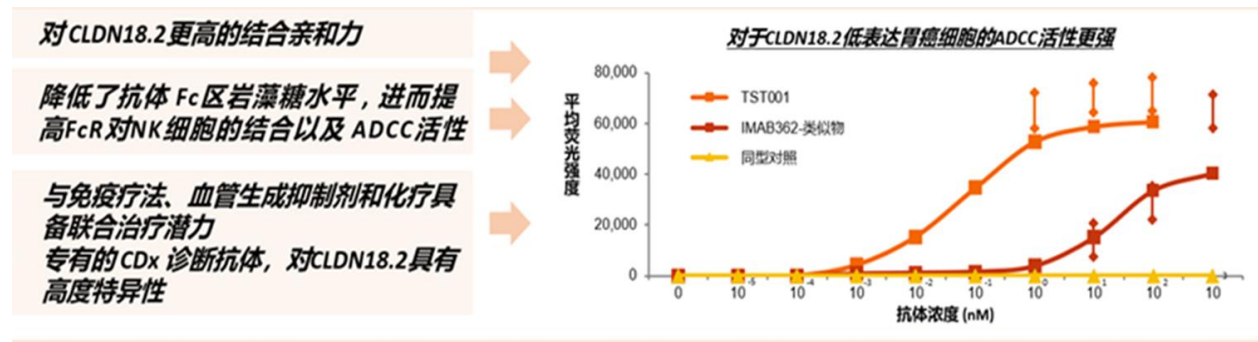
对CLDN18.2更高的结合亲和力

降低了抗体 Fc区岩藻糖水平，进而提高FcR对NK细胞的结合以及 ADCC活性

与免疫疗法、血管生成抑制剂和化疗具备联合治疗潜力
专有的 CDx 诊断抗体，对CLDN18.2具有高度特异性

对于CLDN18.2低表达胃癌细胞的ADCC活性更强

平均荧光强度

80,000
60,000
40,000
20,000
0

TST001
IMAB362-类似物
同型对照

0 $10^{-5}$ $10^{-4}$ $10^{-3}$ $10^{-2}$ $10^{-1}$ $10^{0}$ $10^{1}$ $10^{2}$ 10

抗体浓度 (nM)